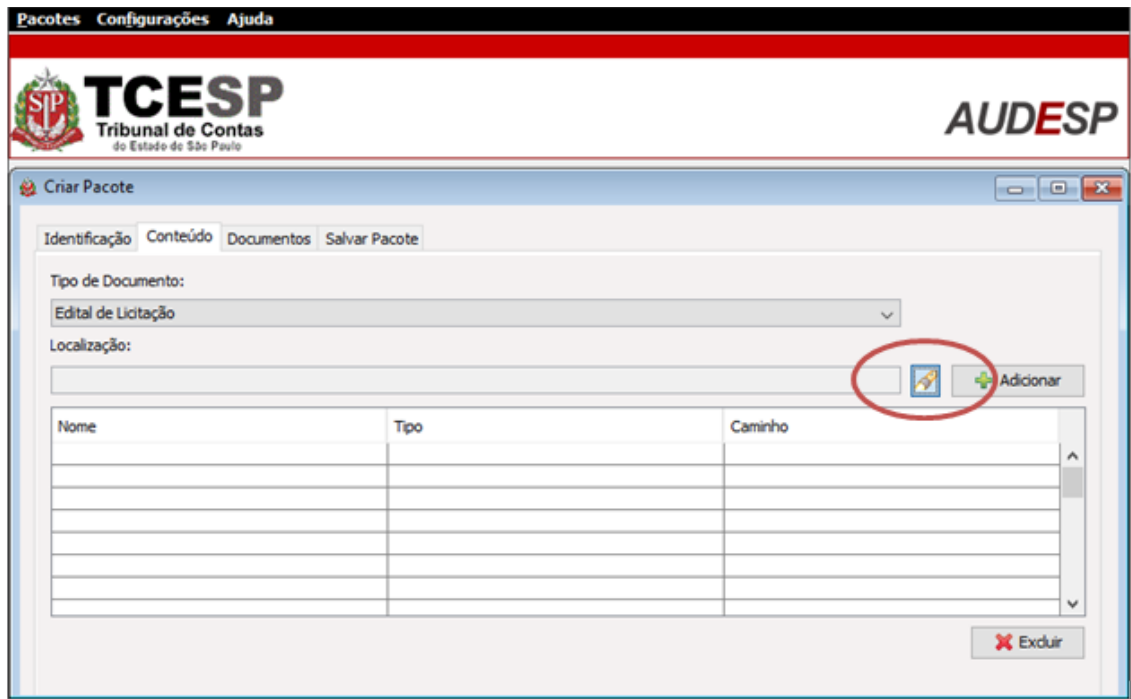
Pacotes Configurações Ajuda

SP

TCESP
Tribunal de Contas
do Estado de São Paulo

AUDESP

Criar Pacote

Identificação Conteúdo Documentos Salvar Pacote

Tipo de Documento:

Edital de Licitação

Localização:

Adicionar

| Nome | Tipo | Caminho |
|---|---|---|
| | | |
| | | |
| | | |
| | | |
| | | |
| | | |
| | | |

Excluir